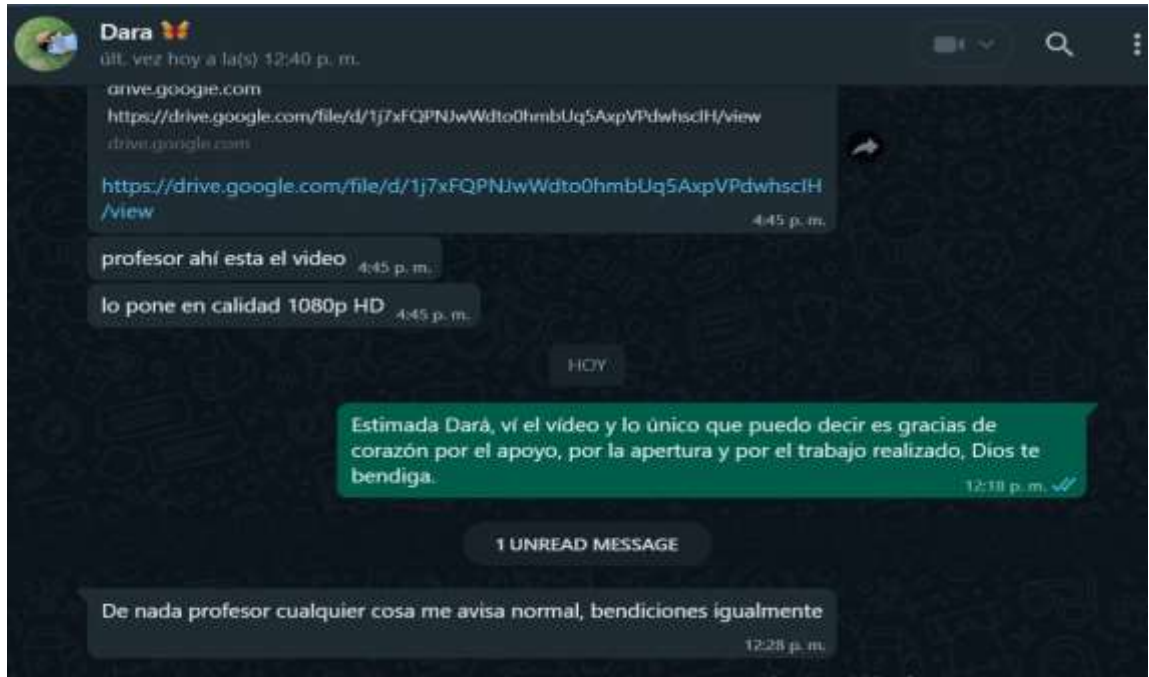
Dara 🦋
últ. vez hoy a la(s) 12:40 p. m.

drive.google.com
https://drive.google.com/file/d/1j7xFQPNJwWdto0hmbUq5AxpVPdwhsclH/view
drive.google.com

https://drive.google.com/file/d/1j7xFQPNJwWdto0hmbUq5AxpVPdwhsclH/view
4:45 p. m.

profesor ahí esta el video 4:45 p. m.

lo pone en calidad 1080p HD 4:45 p. m.

HOY

Estimada Dará, ví el vídeo y lo único que puedo decir es gracias de corazón por el apoyo, por la apertura y por el trabajo realizado, Dios te bendiga.
12:18 p. m.

1 UNREAD MESSAGE

De nada profesor cualquier cosa me avisa normal, bendiciones igualmente
12:28 p. m.